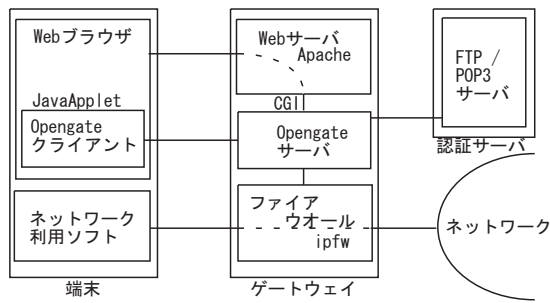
Webブラウザ

JavaApplet

Opengate
クライアント

ネットワーク
利用ソフト

端末

Webサーバ
Apache

CGI

Opengate
サーバ

ファイア
ウオール
ipfw

ゲートウェイ

FTP /
POP3
サーバ

認証サーバ

ネットワーク